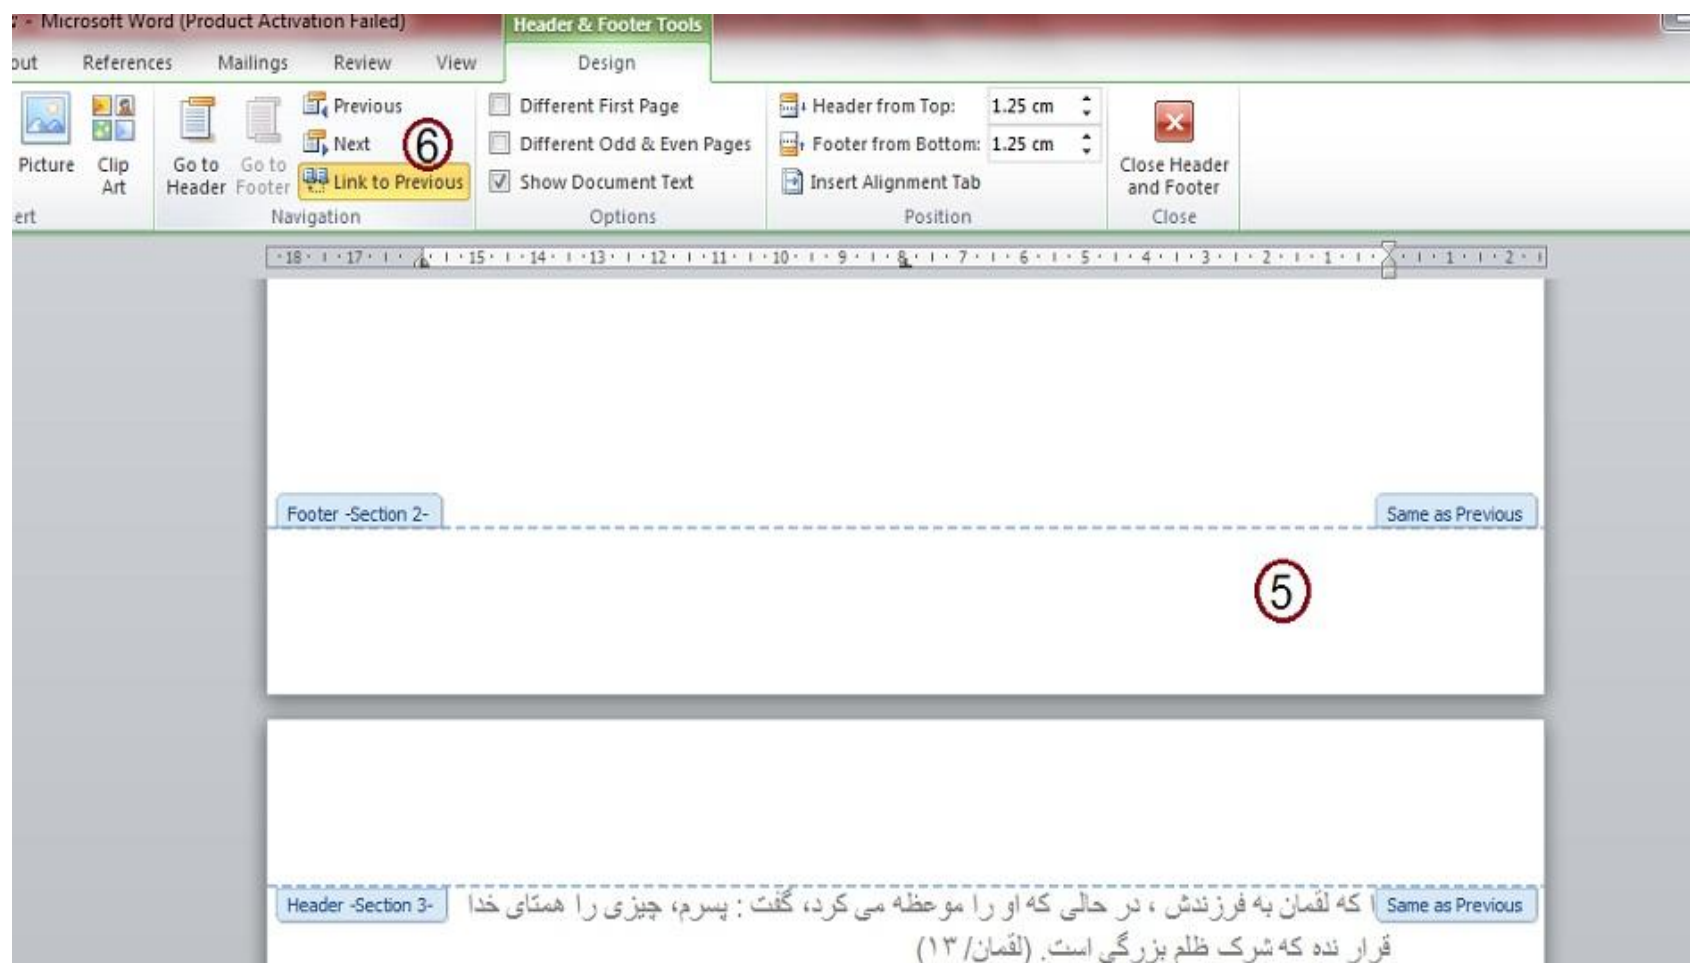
: - Microsoft Word (Product Activation Failed)
Header & Footer Tools
out References Mailings Review View Design

Picture Clip Art
ert
Go to Header Go to Footer
Previous
Next
Link to Previous
Navigation
Different First Page
Different Odd & Even Pages
Show Document Text
Options
Header from Top: 1.25 cm
Footer from Bottom: 1.25 cm
Insert Alignment Tab
Position
Close Header and Footer
Close

6

·18· ı ·17· ı · ı · ı ·15· ı ·14· ı ·13· ı ·12· ı ·11· ı ·10· ı · 9 · ı · 8 · ı · 7 · ı · 6 · ı · 5 · ı · 4 · ı · 3 · ı · 2 · ı · 1 · ı · ı · 1 · ı · 2 ·

Footer -Section 2-
Same as Previous

5

Header -Section 3-
Same as Previous

که لقمان به فرزندش ، در حالی که او را موعظه می کرد، گفت : پسرم، چیزی را همتای خدا قرار نده که شرک ظلم بزرگی است. (لقمان/ ۱۳)